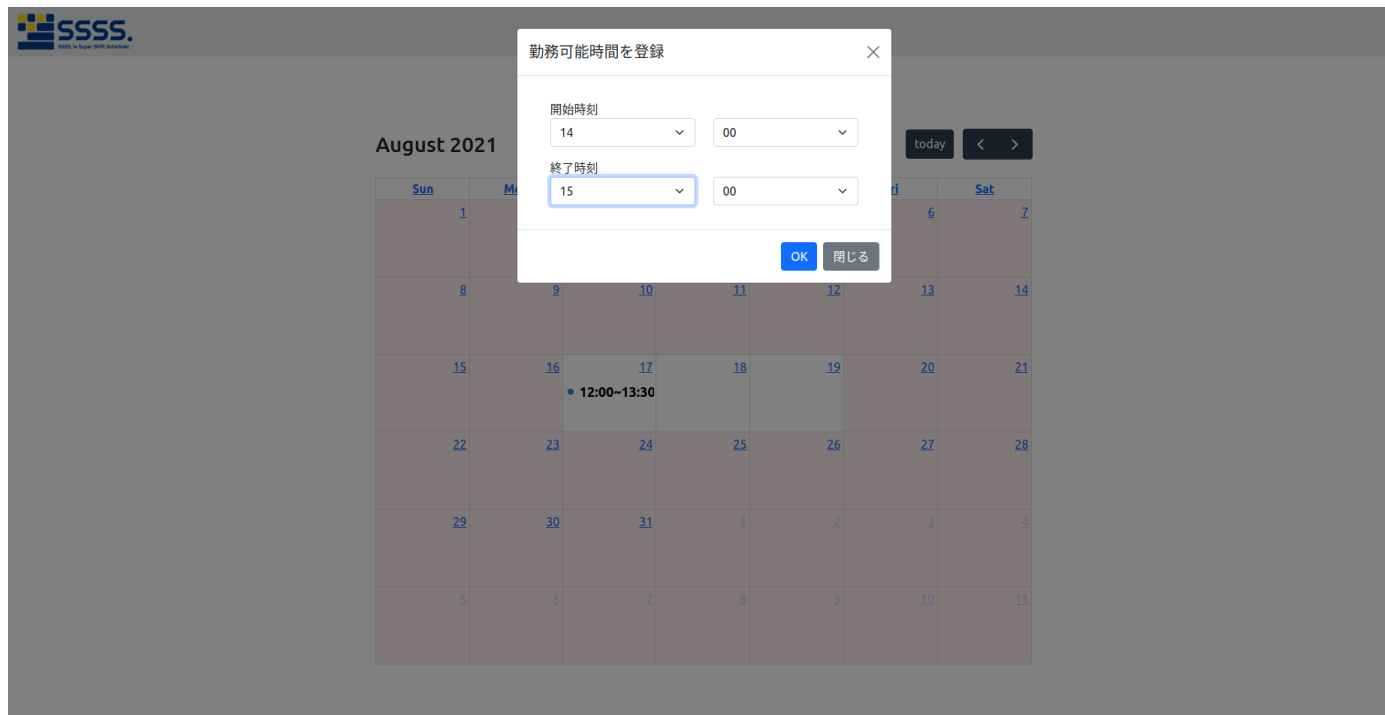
SSSS.
SSSS is Super Shift Scheduler

勤務可能時間を登録

開始時刻
14
00

終了時刻
15
00

OK
閉じる

August 2021

today

| Sun | Mo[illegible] | | | | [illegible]ri | Sat |
|---|---|---|---|---|---|---|
| 1 | | | | | 6 | 7 |
| 8 | 9 | 10 | 11 | 12 | 13 | 14 |
| 15 | 16 | 17 12:00~13:30 | 18 | 19 | 20 | 21 |
| 22 | 23 | 24 | 25 | 26 | 27 | 28 |
| 29 | 30 | 31 | 1 | 2 | 3 | 4 |
| 5 | 6 | 7 | 8 | 9 | 10 | 11 |